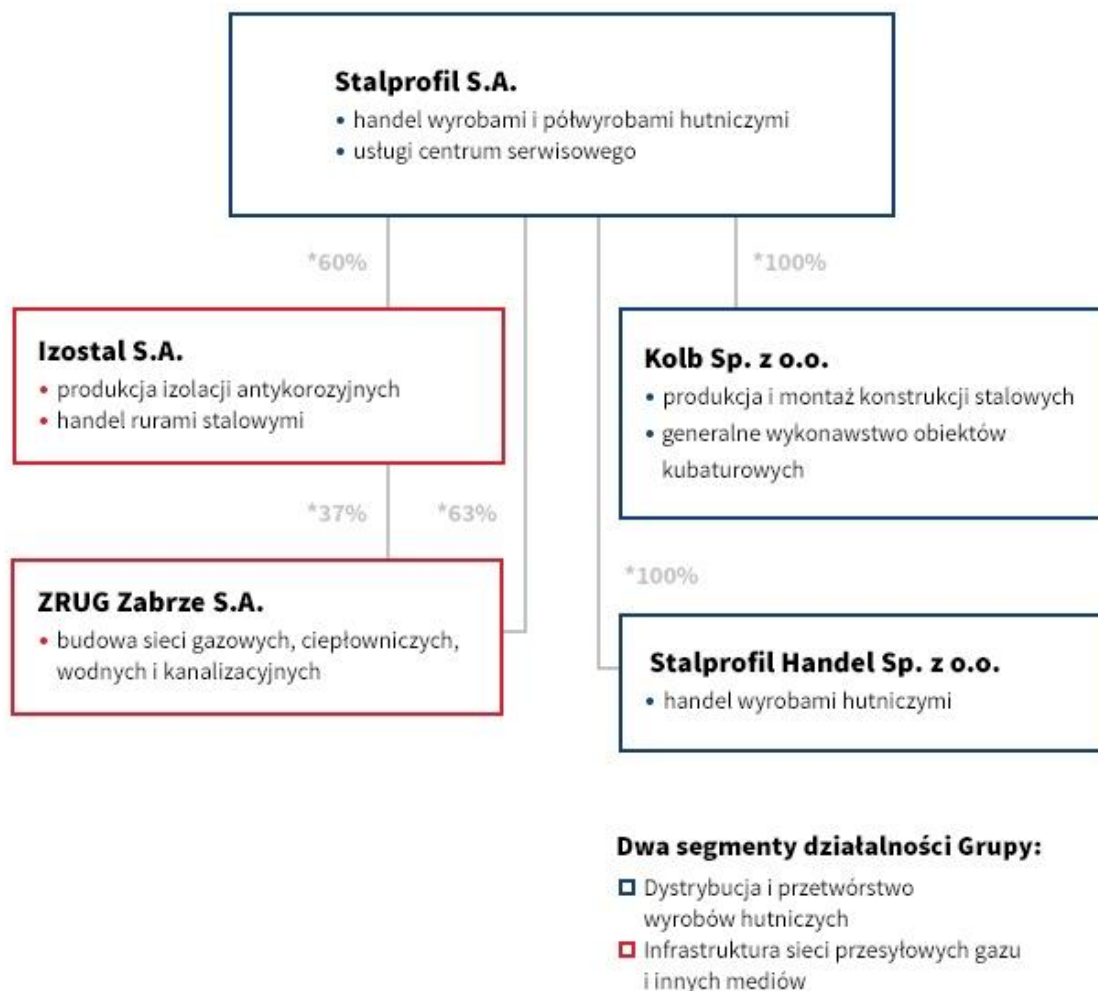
Stalprofil S.A.
• handel wyrobami i półwyrobami hutniczymi
• usługi centrum serwisowego

*60%

*100%

Izostal S.A.
• produkcja izolacji antykorozyjnych
• handel rurami stalowymi

Kolb Sp. z o.o.
• produkcja i montaż konstrukcji stalowych
• generalne wykonawstwo obiektów kubaturowych

*37%

*63%

*100%

ZRUG Zabrze S.A.
• budowa sieci gazowych, ciepłowniczych, wodnych i kanalizacyjnych

Stalprofil Handel Sp. z o.o.
• handel wyrobami hutniczymi

Dwa segmenty działalności Grupy:
Dystrybucja i przetwórstwo wyrobów hutniczych
Infrastruktura sieci przesyłowych gazu i innych mediów